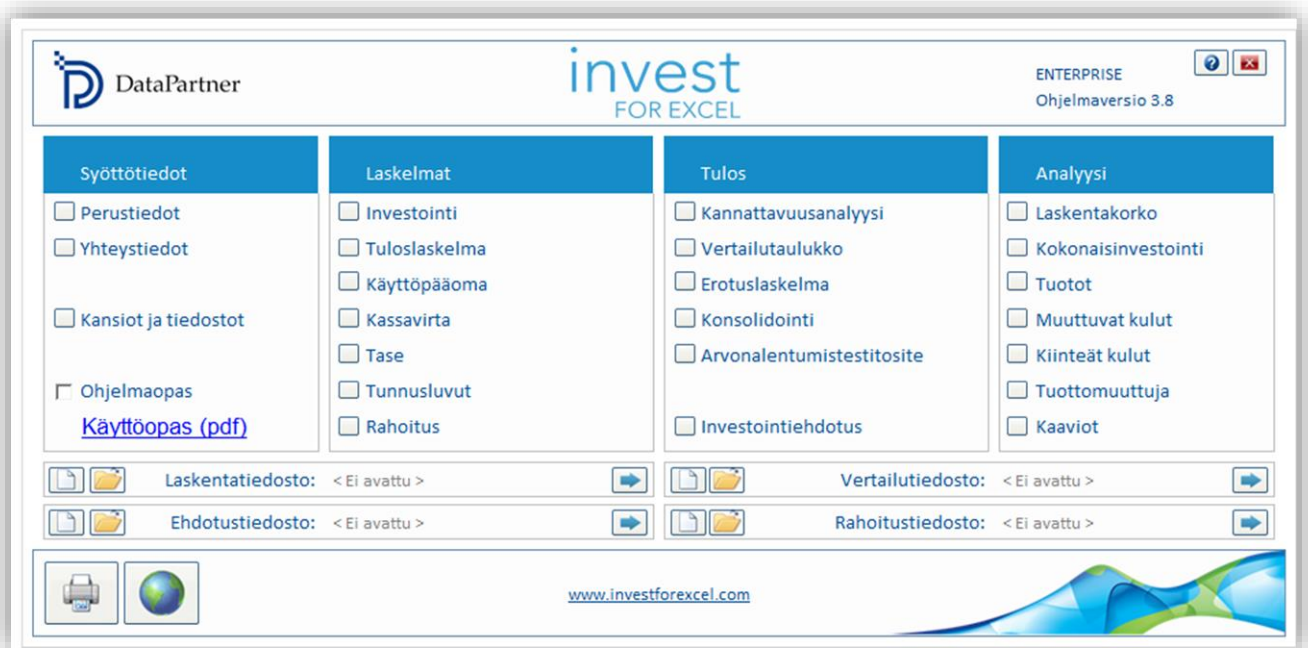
DataPartner

invest
FOR EXCEL

ENTERPRISE
Ohjelmaversio 3.8

Syöttötiedot
Perustiedot
Yhteystiedot
Kansiot ja tiedostot
Ohjelmaopas
Käyttöopas (pdf)

Laskelmat
Investointi
Tuloslaskelma
Käyttöpääoma
Kassavirta
Tase
Tunnusluvut
Rahoitus

Tulos
Kannattavuusanalyysi
Vertailutaulukko
Erotuslaskelma
Konsolidointi
Arvonalentumistestitosite
Investointiehdotus

Analyysi
Laskentakorko
Kokonaisinvestointi
Tuotot
Muuttuvat kulut
Kiinteät kulut
Tuottomuuttuja
Kaaviot

Laskentatiedosto: < Ei avattu >
Vertailutiedosto: < Ei avattu >
Ehdotustiedosto: < Ei avattu >
Rahoitustiedosto: < Ei avattu >

www.investforexcel.com